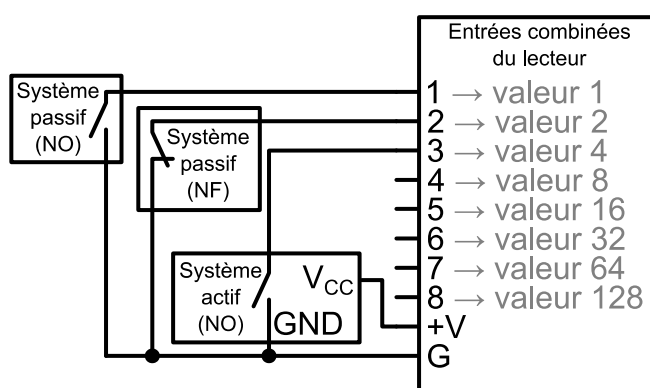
Entrées combinées du lecteur

1 → valeur 1
2 → valeur 2
3 → valeur 4
4 → valeur 8
5 → valeur 16
6 → valeur 32
7 → valeur 64
8 → valeur 128
+V
G

Système passif (NO)

Système passif (NF)

Système actif (NO)

$V_{CC}$

GND